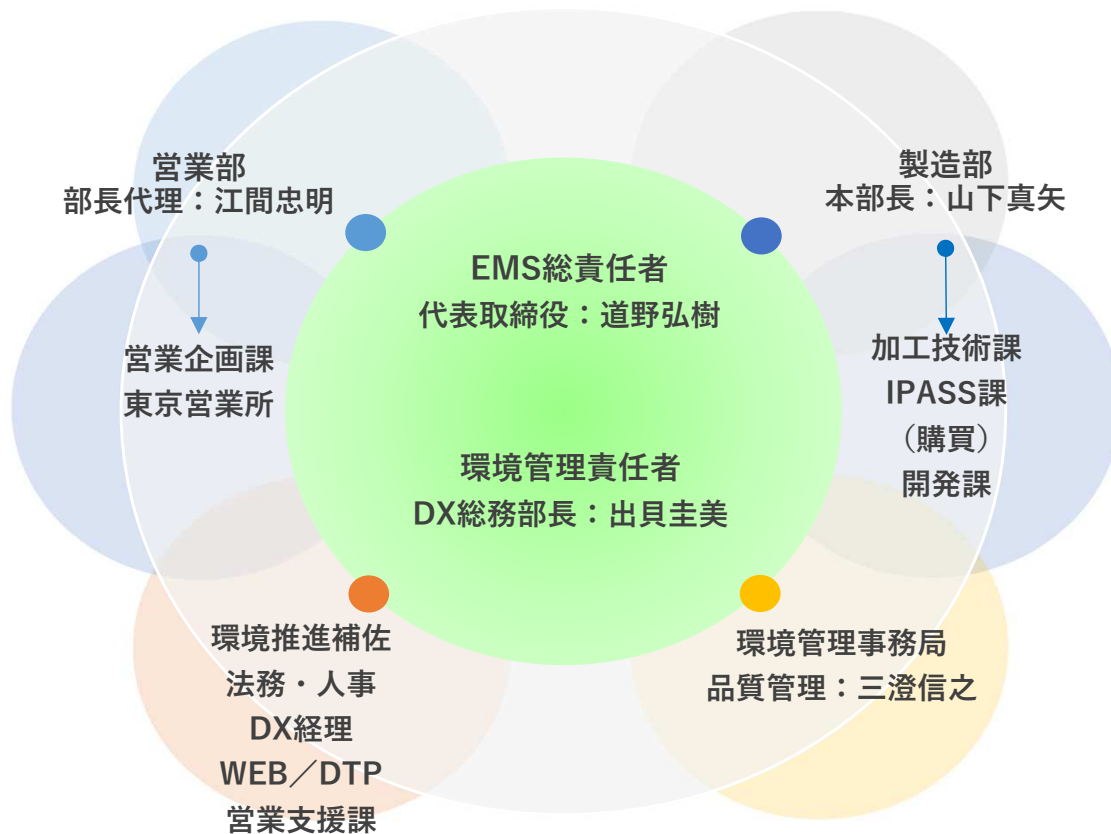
営業部
部長代理：江間忠明

営業企画課
東京営業所

EMS総責任者
代表取締役：道野弘樹

環境管理責任者
DX総務部長：出貝圭美

製造部
本部長：山下真矢

加工技術課
IPASS課
（購買）
開発課

環境推進補佐
法務・人事
DX経理
WEB／DTP
営業支援課

環境管理事務局
品質管理：三澄信之